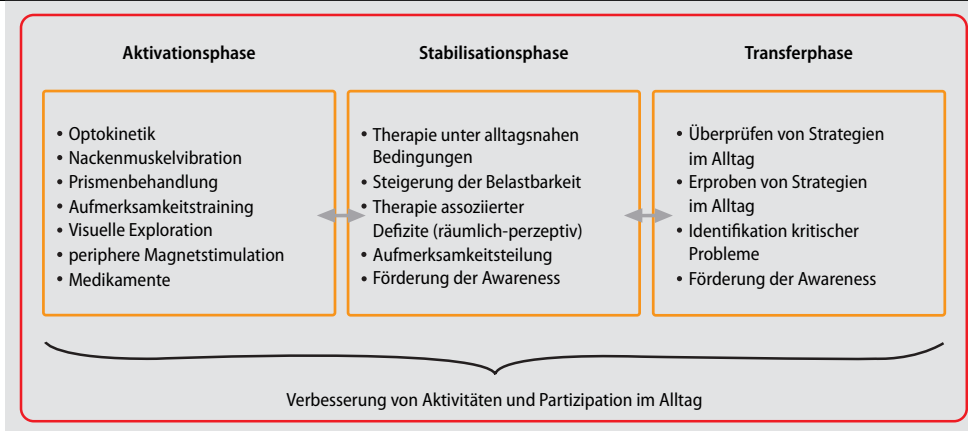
Aktivationsphase

- Optokinetik
- Nackenmuskelvibration
- Prismenbehandlung
- Aufmerksamkeitstraining
- Visuelle Exploration
- periphere Magnetstimulation
- Medikamente

Stabilisationsphase

- Therapie unter alltagsnahen Bedingungen
- Steigerung der Belastbarkeit
- Therapie assoziierter Defizite (räumlich-perzeptiv)
- Aufmerksamkeitsteilung
- Förderung der Awareness

Transferphase

- Überprüfen von Strategien im Alltag
- Erproben von Strategien im Alltag
- Identifikation kritischer Probleme
- Förderung der Awareness

Verbesserung von Aktivitäten und Partizipation im Alltag